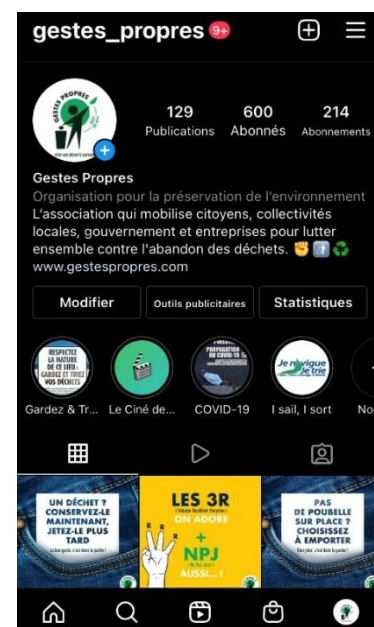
gestes_propres 9+

GESTES PROPRES
STOP AUX DÉCHETS SAUVAGES

129 Publications
600 Abonnés
214 Abonnements

Gestes Propres
Organisation pour la préservation de l'environnement
L'association qui mobilise citoyens, collectivités locales, gouvernement et entreprises pour lutter ensemble contre l'abandon des déchets. ✊ 🚮 ♻️
www.gestespropres.com

Modifier
Outils publicitaires
Statistiques

RESPECTEZ LA NATURE DE CE LIEU : GARDEZ ET TRIEZ VOS DÉCHETS
Gardez & Tr...
Le Ciné de...
PROPAGATION DU COVID-19
COVID-19
Je navigue je trie
I sail, I sort
No

UN DÉCHET ? CONSERVEZ-LE MAINTENANT, JETEZ-LE PLUS TARD
Le bon geste, c'est dans la poche !

LES 3R
(Réduire Réutiliser Recycler)
ON ADORE
+
NPJ
(Ne Pas Jeter)
AUSSI... !

PAS DE POUBELLE SUR PLACE ? CHOISISSEZ À EMPORTER
Le bon geste, c'est dans la poche !